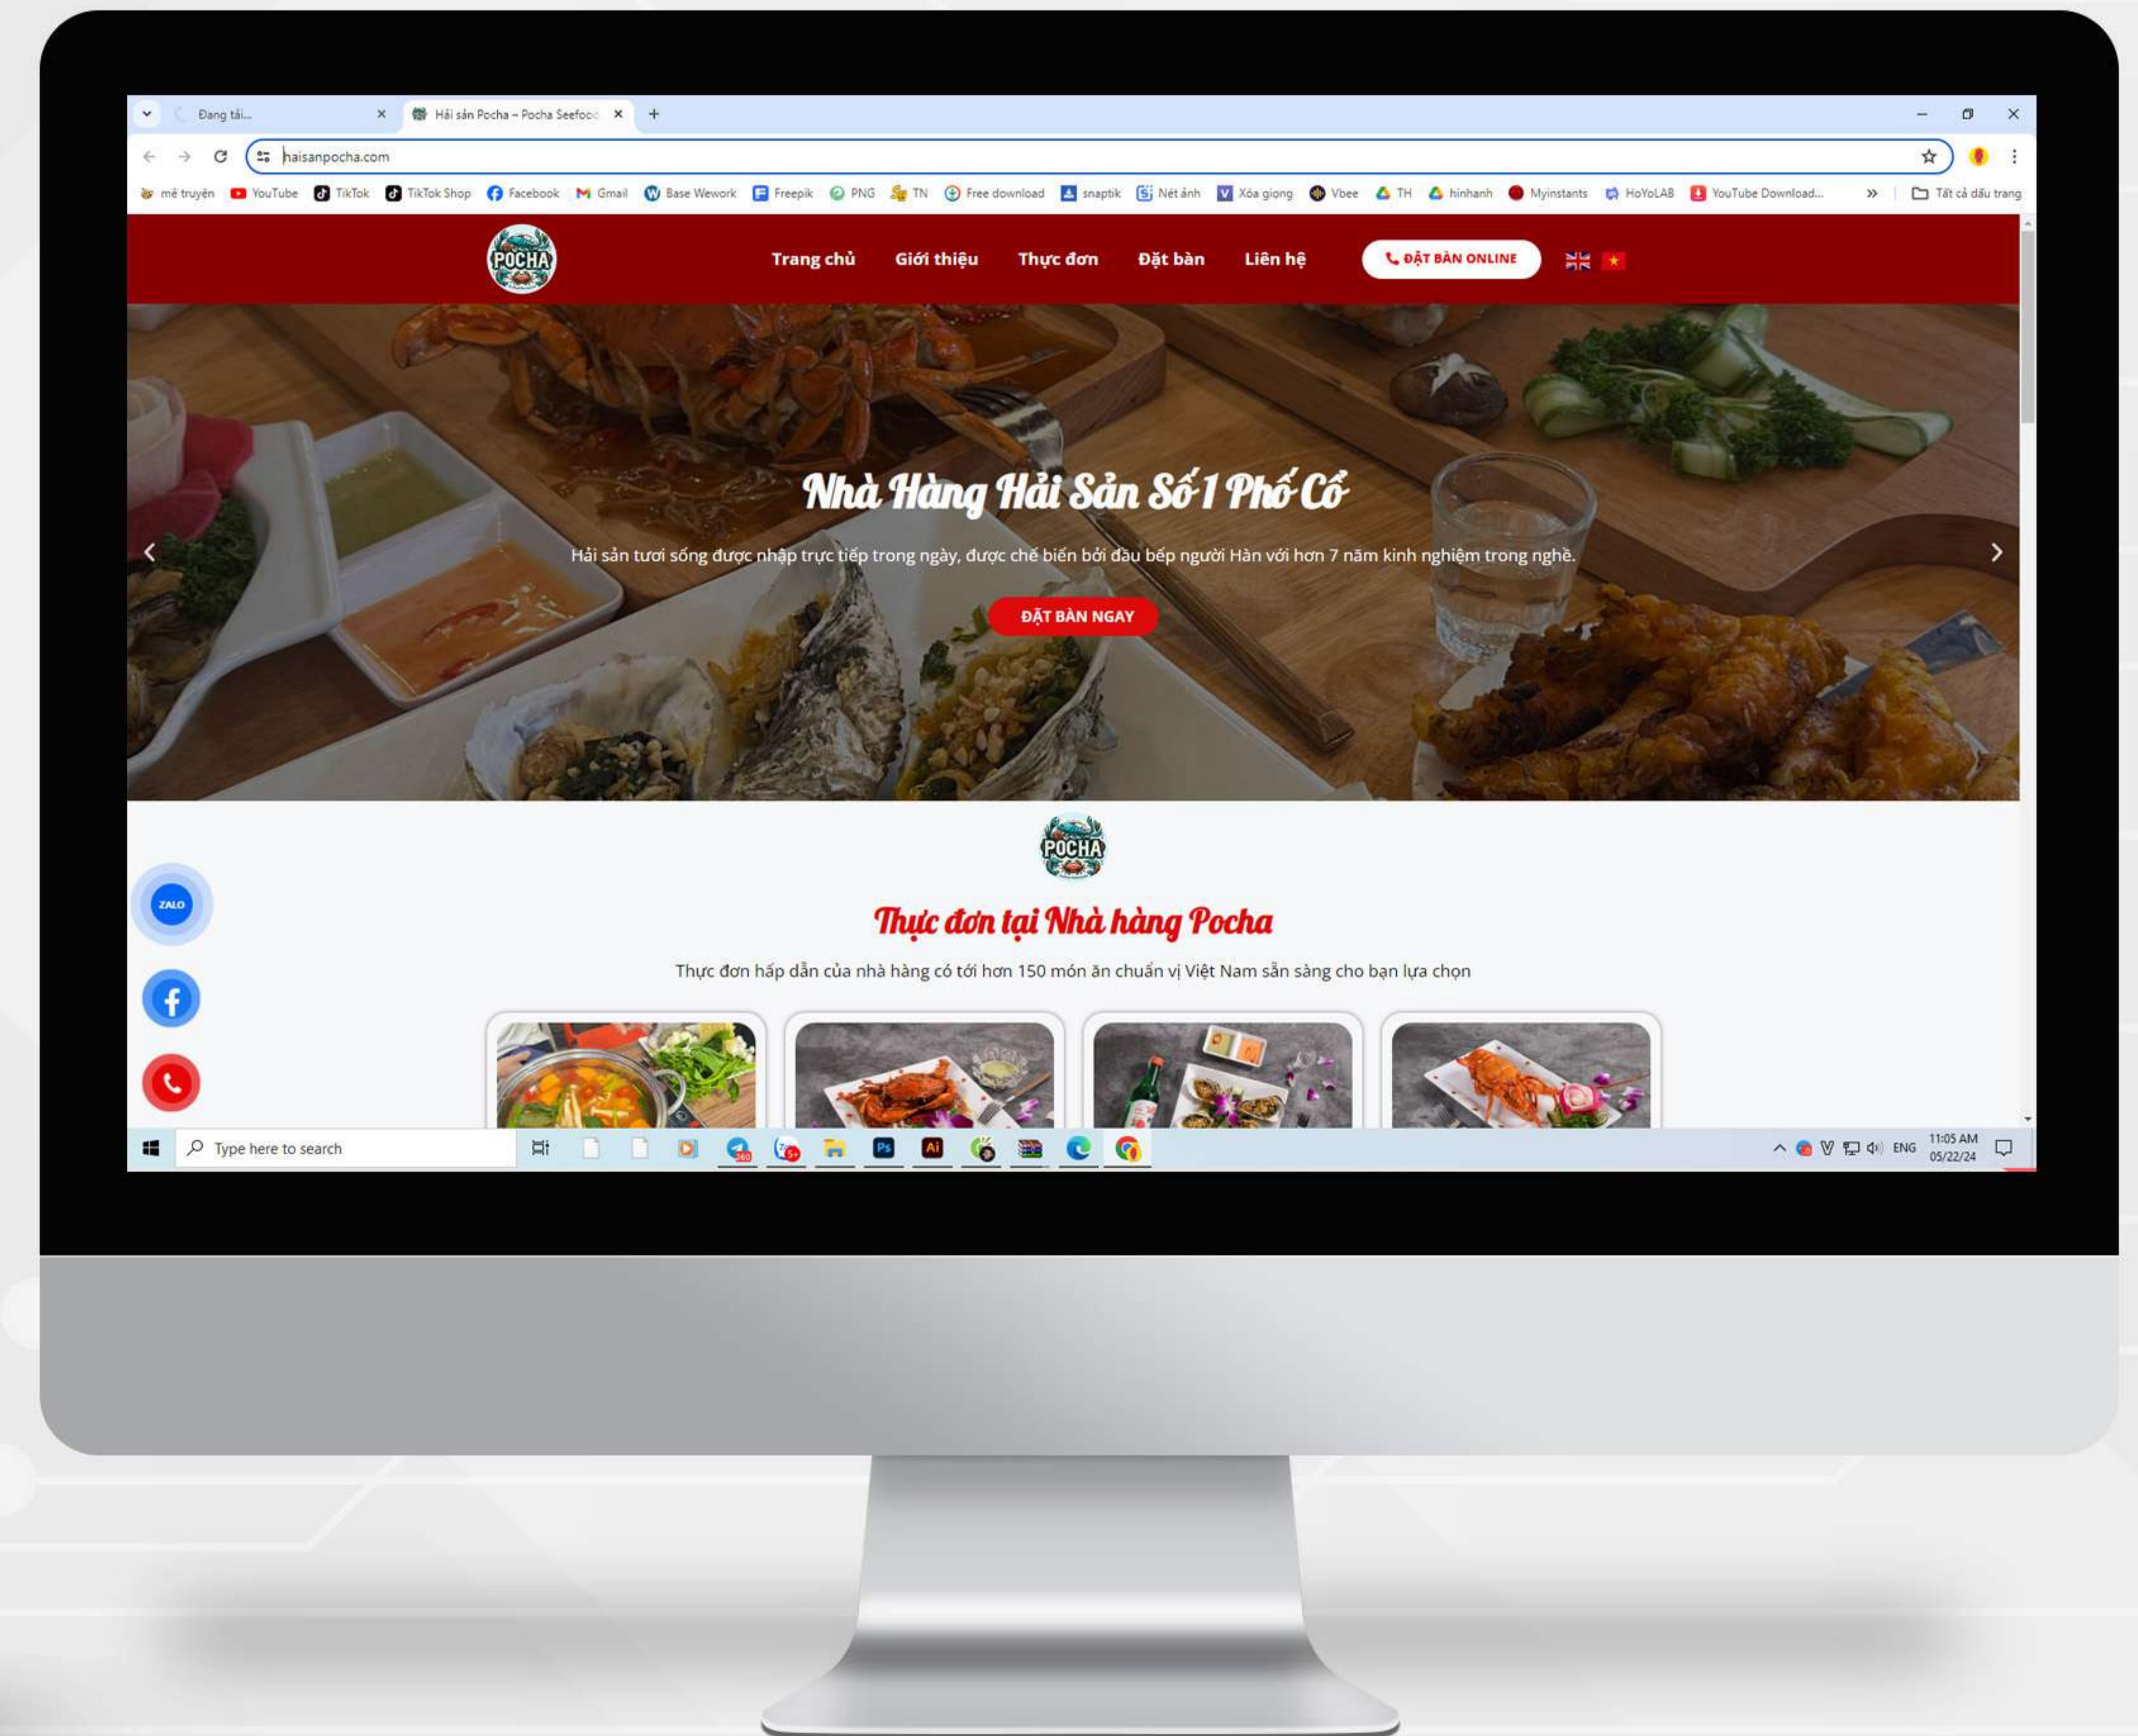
Đang tải...
Hải sản Pocha – Pocha Seafood
haisanpocha.com
mê truyện YouTube TikTok TikTok Shop Facebook Gmail Base Wework Freepik PNG TN Free download snaptik Nét ảnh Xóa giọng Vbee TH hinhanh Myinstants HoYoLAB YouTube Download... Tất cả dấu trang

POCHA
Trang chủ Giới thiệu Thực đơn Đặt bàn Liên hệ ĐẶT BÀN ONLINE

Nhà Hàng Hải Sản Số 1 Phố Cổ
Hải sản tươi sống được nhập trực tiếp trong ngày, được chế biến bởi đầu bếp người Hàn với hơn 7 năm kinh nghiệm trong nghề.
ĐẶT BÀN NGAY

POCHA
Thực đơn tại Nhà hàng Pocha
Thực đơn hấp dẫn của nhà hàng có tới hơn 150 món ăn chuẩn vị Việt Nam sẵn sàng cho bạn lựa chọn

ZALO

Type here to search
ENG 11:05 AM 05/22/24